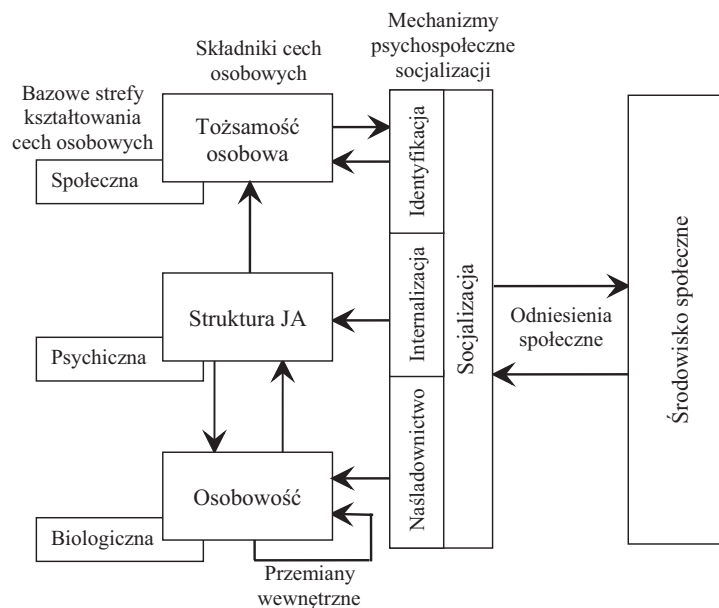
Mechanizmy psychospołeczne socjalizacji

Składniki cech osobowych

Bazowe strefy kształtowania cech osobowych

Tożsamość osobowa

Społeczna

Identyfikacja

Internalizacja

Socjalizacja

Naśladownictwo

Środowisko społeczne

Struktura JA

Psychiczna

Odniesienia społeczne

Osobowość

Biologiczna

Przemiany wewnętrzne